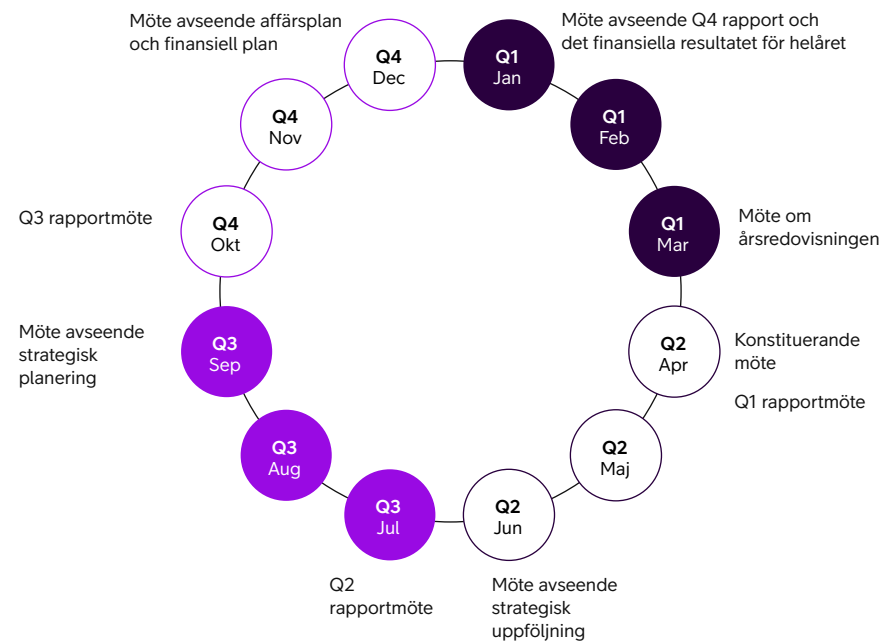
Möte avseende affärsplan och finansiell plan

Q4
Dec

Q1
Jan

Möte avseende Q4 rapport och det finansiella resultatet för helåret

Q4
Nov

Q1
Feb

Q3 rapportmöte

Q4
Okt

Q1
Mar

Möte om årsredovisningen

Möte avseende strategisk planering

Q3
Sep

Q2
Apr

Konstituerande möte

Q1 rapportmöte

Q3
Aug

Q2
Maj

Q3
Jul

Q2
Jun

Q2 rapportmöte

Möte avseende strategisk uppföljning